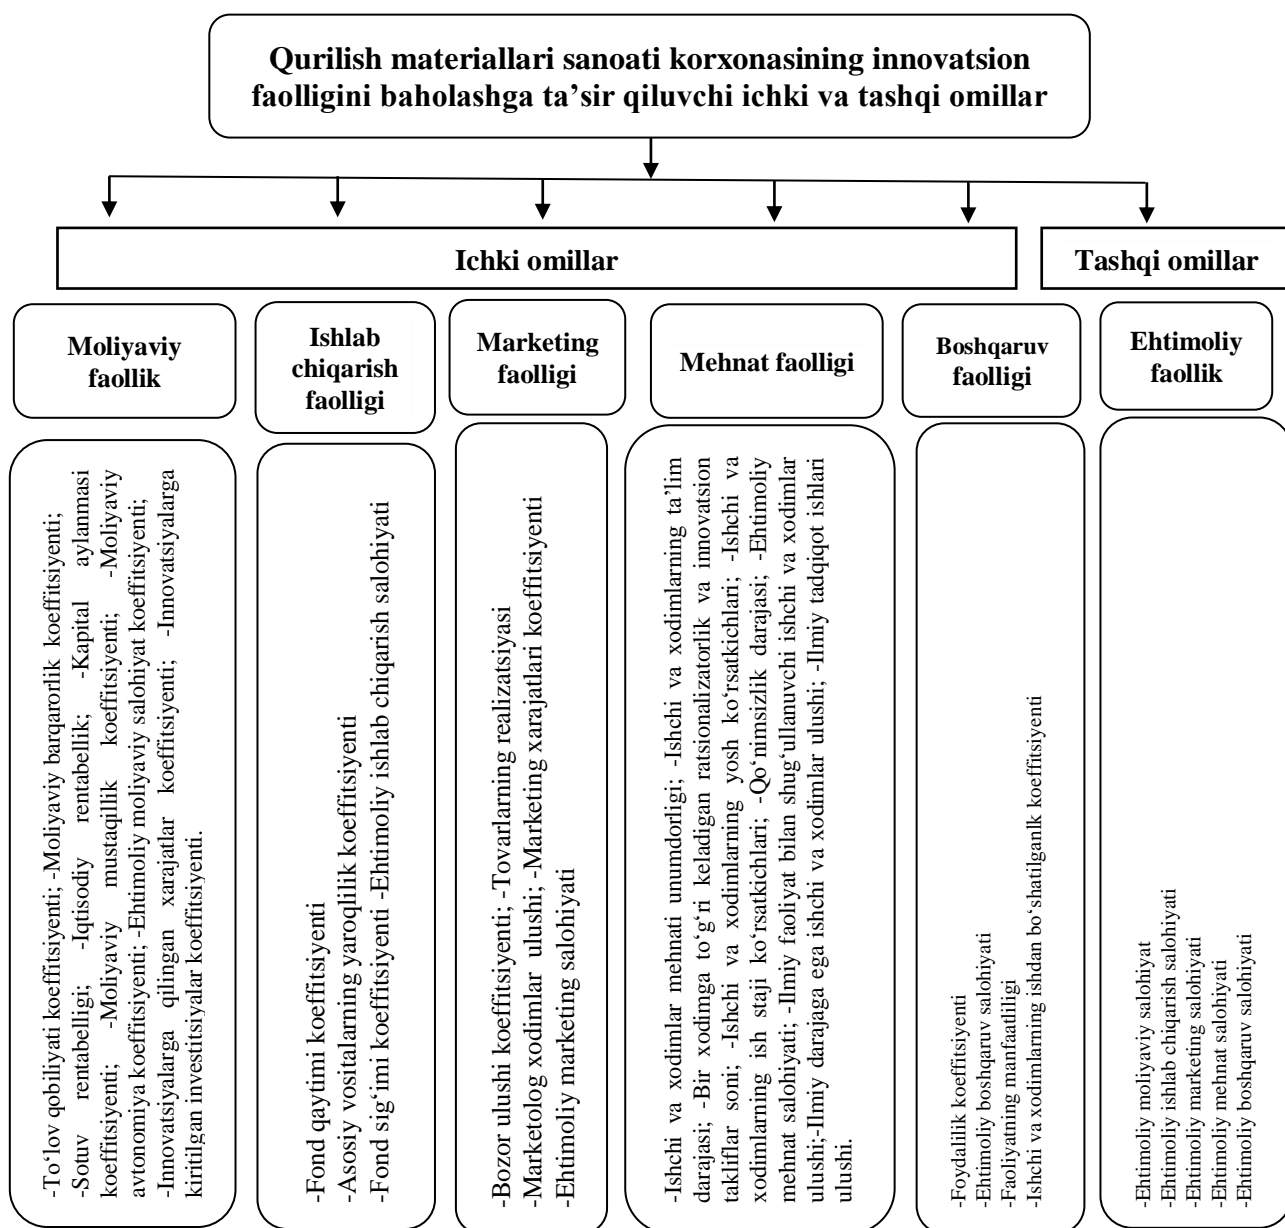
Qurilish materiallari sanoati korxonasining innovatsion faolligini baholashga ta'sir qiluvchi ichki va tashqi omillar

Ichki omillar

Tashqi omillar

Moliyaviy faollik

Ishlab chiqarish faolligi

Marketing faolligi

Mehnat faolligi

Boshqaruv faolligi

Ehtimoliy faollik

-To'lov qobiliyati koeffitsiyenti; -Moliyaviy barqarorlik koeffitsiyenti; -Sotuv rentabelligi; -Iqtisodiy rentabellik; -Kapital aylanmasi koeffitsiyenti; -Moliyaviy mustaqillik koeffitsiyenti; -Moliyaviy avtonomiya koeffitsiyenti; -Ehtimoliy moliyaviy salohiyat koeffitsiyenti; -Innovatsiyalarga qilingan xarajatlar koeffitsiyenti; -Innovatsiyalarga kiritilgan investitsiyalar koeffitsiyenti.

-Fond qaytimi koeffitsiyenti
-Asosiy vositalarning yaroqlilik koeffitsiyenti
-Fond sig'imi koeffitsiyenti -Ehtimoliy ishlab chiqarish salohiyati

-Bozor ulushi koeffitsiyenti; -Tovarlarning realizatsiyasi
-Marketolog xodimlar ulushi; -Marketing xarajatlari koeffitsiyenti
-Ehtimoliy marketing salohiyati

-Ishchi va xodimlar mehnati unumdorligi; -Ishchi va xodimlarning ta'lim darajasi; -Bir xodimga to'g'ri keladigan ratsionalizatorlik va innovatsion takliflar soni; -Ishchi va xodimlarning yosh ko'rsatkichlari; -Ishchi va xodimlarning ish staji ko'rsatkichlari; -Qo'nimsizlik darajasi; -Ehtimoliy mehnat salohiyati; -Ilmiy faoliyat bilan shug'ullanuvchi ishchi va xodimlar ulushi;-Ilmiy darajaga ega ishchi va xodimlar ulushi; -Ilmiy tadqiqot ishlari ulushi.

-Foydalilik koeffitsiyenti
-Ehtimoliy boshqaruv salohiyati
-Faoliyatning manfaatliligi
-Ishchi va xodimlarning ishdan bo'shatilganlk koeffitsiyenti

-Ehtimoliy moliyaviy salohiyat
-Ehtimoliy ishlab chiqarish salohiyati
-Ehtimoliy marketing salohiyati
-Ehtimoliy mehnat salohiyati
-Ehtimoliy boshqaruv salohiyati